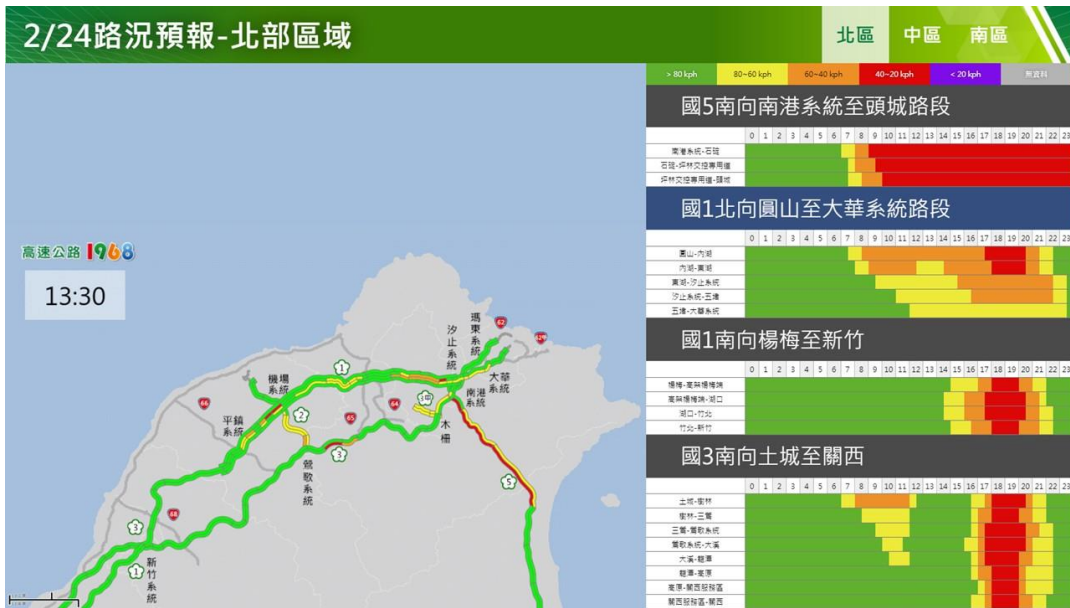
2/24路況預報-北部區域

北區 中區 南區

> 80 kph | 80~60 kph | 60~40 kph | 40~20 kph | < 20 kph | 無資料

國5南向南港系統至頭城路段

0 1 2 3 4 5 6 7 8 9 10 11 12 13 14 15 16 17 18 19 20 21 22 23

南港系統-石碇
石碇-坪林交控專用道
坪林交控專用道-頭城

國1北向圓山至大華系統路段

0 1 2 3 4 5 6 7 8 9 10 11 12 13 14 15 16 17 18 19 20 21 22 23

圓山-內湖
內湖-東湖
東湖-汐止系統
汐止系統-五堵
五堵-大華系統

國1南向楊梅至新竹

0 1 2 3 4 5 6 7 8 9 10 11 12 13 14 15 16 17 18 19 20 21 22 23

楊梅-高架楊梅端
高架楊梅端-湖口
湖口-竹北
竹北-新竹

國3南向土城至關西

0 1 2 3 4 5 6 7 8 9 10 11 12 13 14 15 16 17 18 19 20 21 22 23

土城-樹林
樹林-三鶯
三鶯-鶯歌系統
鶯歌系統-大溪
大溪-龍潭
龍潭-關西服務區
關西服務區-關西

高速公路1968

13:30

瑪東系統
汐止系統
大華系統
南港系統
機場系統
平鎮系統
鶯歌系統
木柵
新竹系統
1
2
3
5
62
64
65
66
68
100
62甲